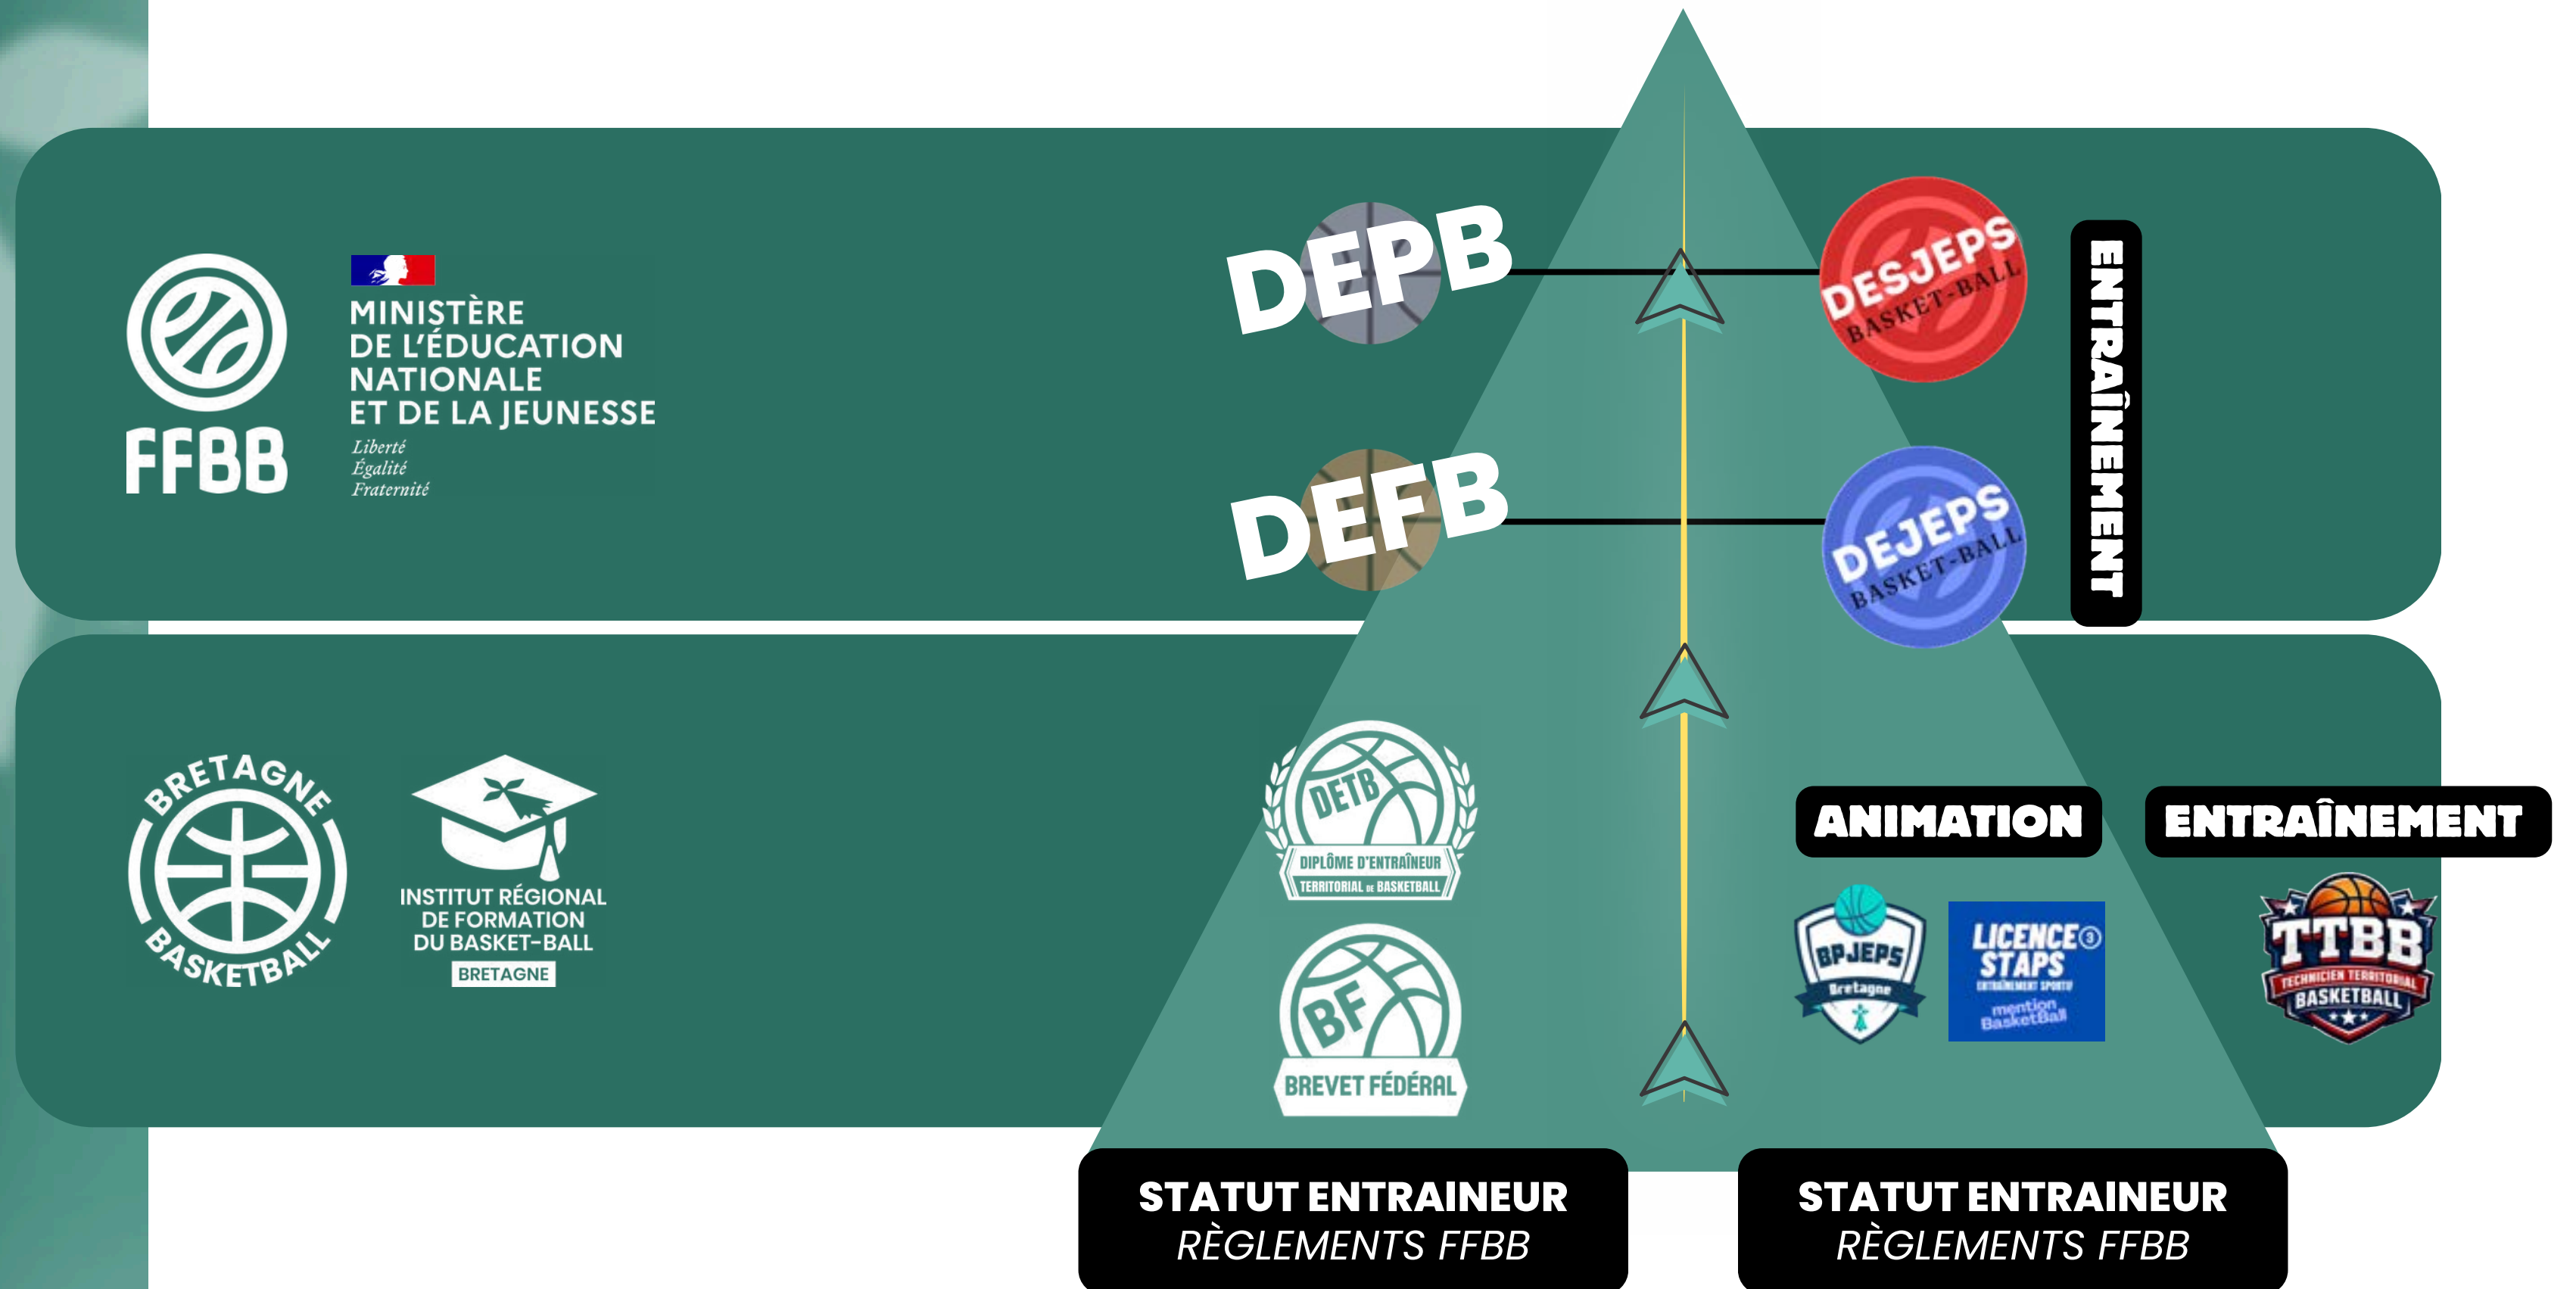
FFBB

MINISTÈRE DE L'ÉDUCATION NATIONALE ET DE LA JEUNESSE
Liberté
Égalité
Fraternité

DEPB

DESJEPS BASKET-BALL

DEFB

DEJEPS BASKET-BALL

ENTRAÎNEMENT

BRETAGNE BASKETBALL

INSTITUT RÉGIONAL DE FORMATION DU BASKET-BALL
BRETAGNE

DETB
DIPLÔME D'ENTRAÎNEUR TERRITORIAL DE BASKETBALL

BF
BREVET FÉDÉRAL

ANIMATION

ENTRAÎNEMENT

BPJEPS Bretagne

LICENCE STAPS ENTRAÎNEMENT SPORTIF mention Basketball

TTBB TECHNICIEN TERRITORIAL BASKETBALL

STATUT ENTRAINEUR
RÈGLEMENTS FFBB

STATUT ENTRAINEUR
RÈGLEMENTS FFBB